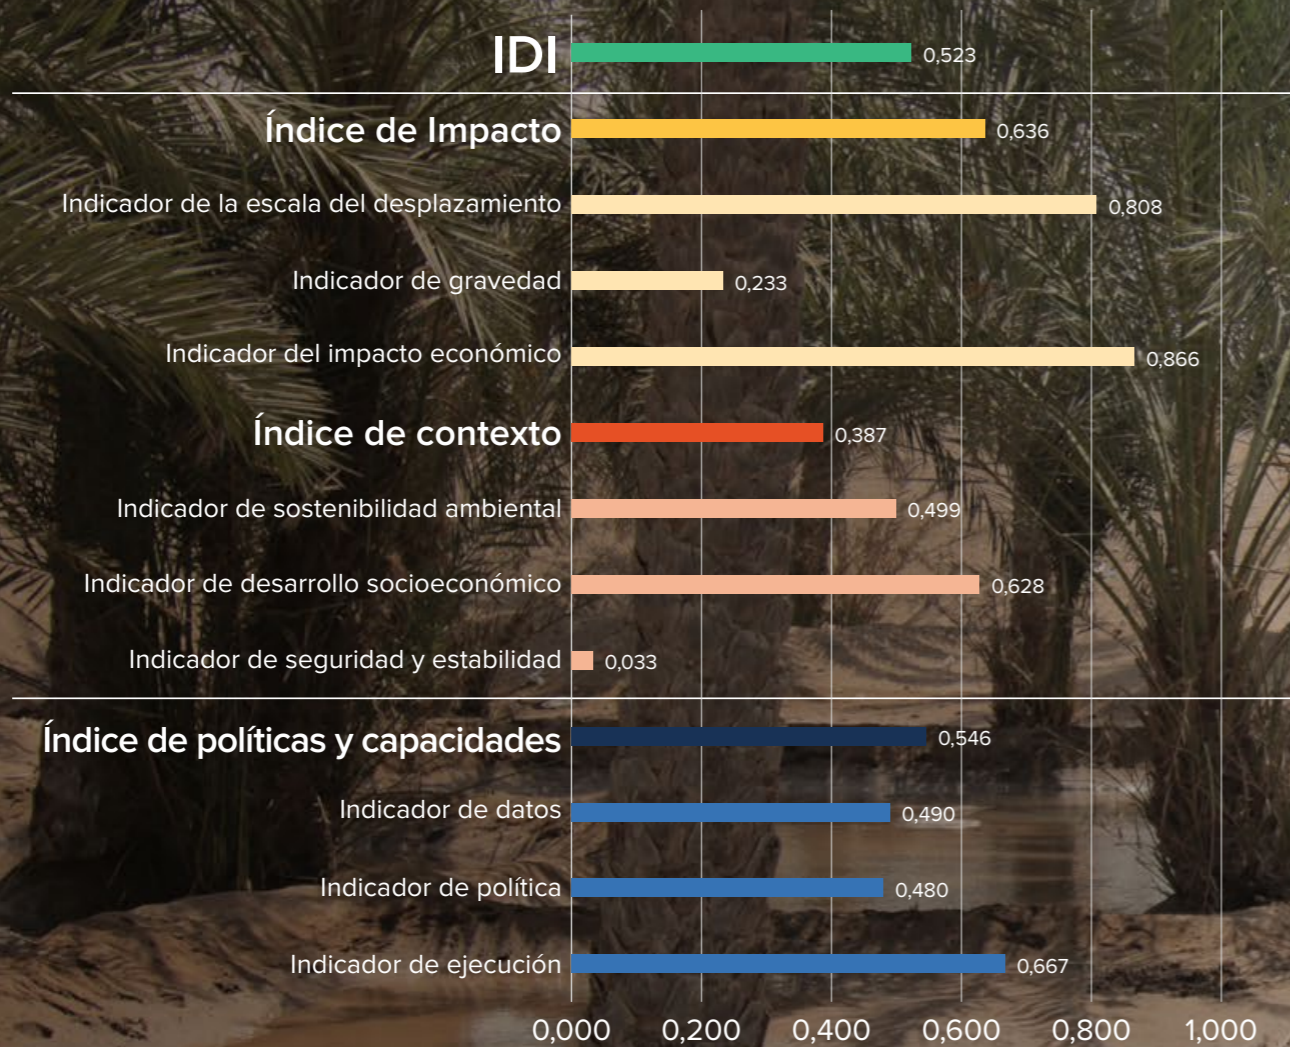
IDI 0,523

Índice de Impacto 0,636

Indicador de la escala del desplazamiento 0,808

Indicador de gravedad 0,233

Indicador del impacto económico 0,866

Índice de contexto 0,387

Indicador de sostenibilidad ambiental 0,499

Indicador de desarrollo socioeconómico 0,628

Indicador de seguridad y estabilidad 0,033

Índice de políticas y capacidades 0,546

Indicador de datos 0,490

Indicador de política 0,480

Indicador de ejecución 0,667

0,000 0,200 0,400 0,600 0,800 1,000